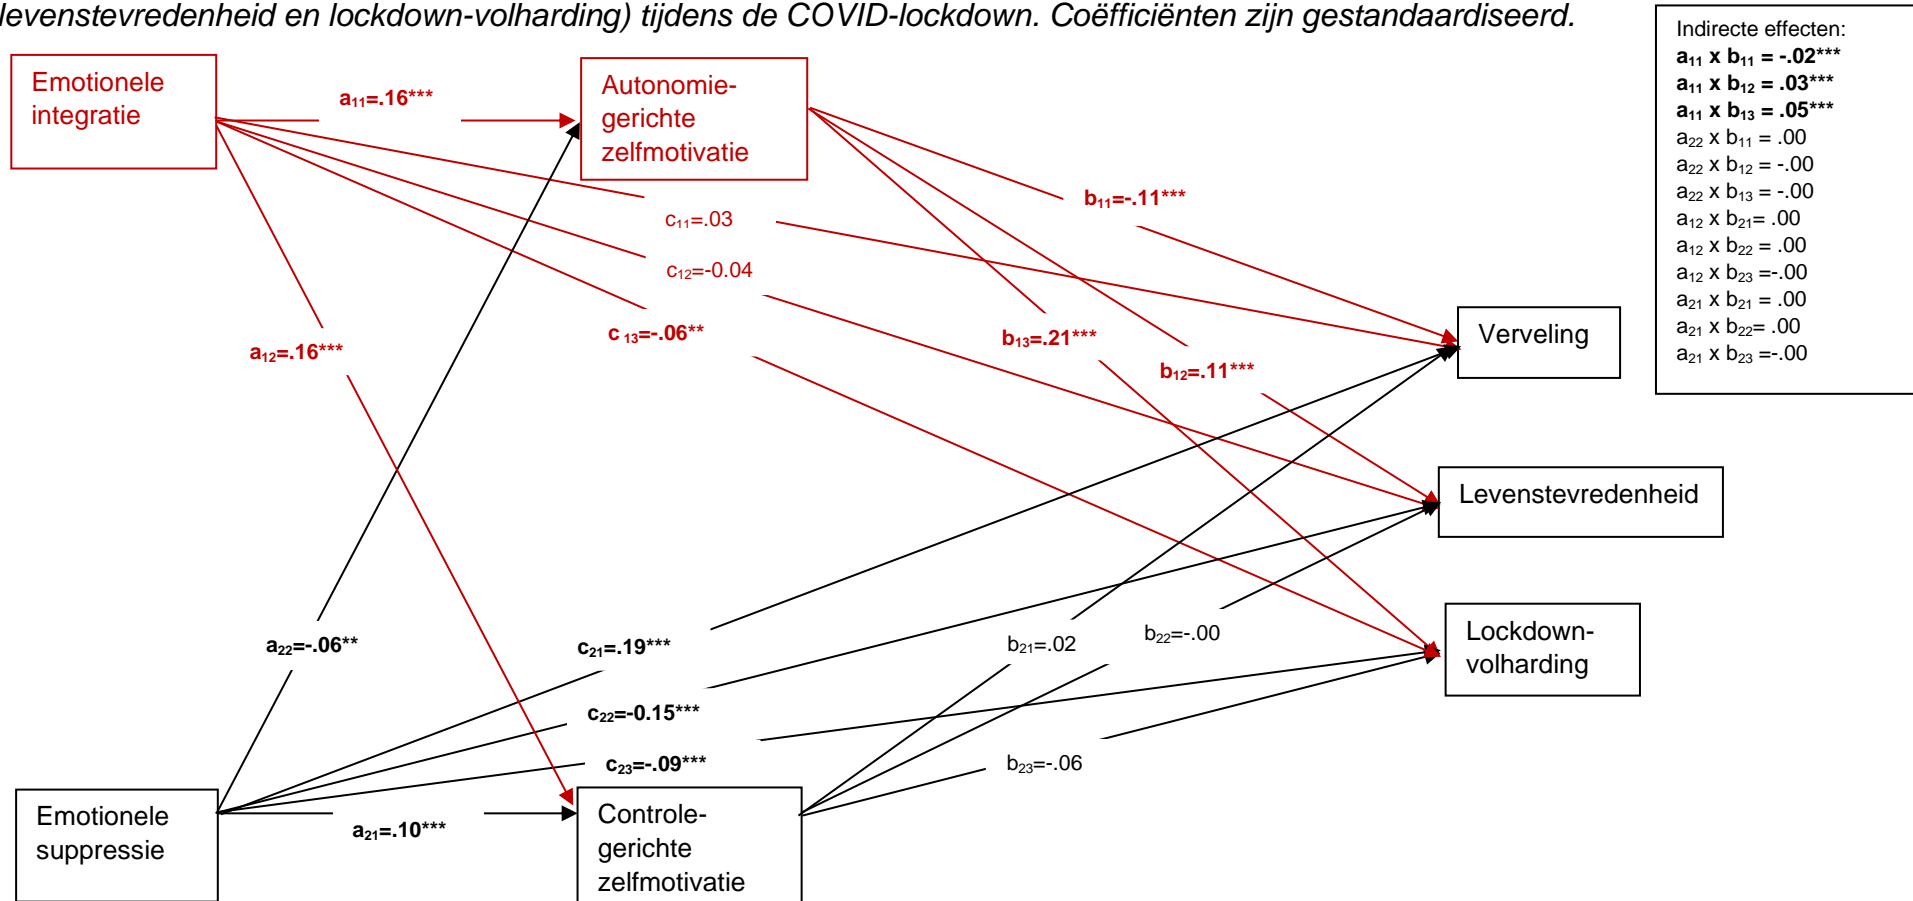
levenstevredenheid en lockdown-volharding) tijdens de COVID-lockdown. Coëfficiënten zijn gestandaardiseerd.

Indirecte effecten:
$a_{11}$ x $b_{11}$ = -.02***
$a_{11}$ x $b_{12}$ = .03***
$a_{11}$ x $b_{13}$ = .05***
$a_{22}$ x $b_{11}$ = .00
$a_{22}$ x $b_{12}$ = -.00
$a_{22}$ x $b_{13}$ = -.00
$a_{12}$ x $b_{21}$= .00
$a_{12}$ x $b_{22}$ = .00
$a_{12}$ x $b_{23}$ =-.00
$a_{21}$ x $b_{21}$ = .00
$a_{21}$ x $b_{22}$= .00
$a_{21}$ x $b_{23}$ =-.00

Emotionele integratie

$a_{11}$=.16***

Autonomie-gerichte zelfmotivatie

$b_{11}$=-.11***

$c_{11}$=.03

$c_{12}$=-0.04

$c_{13}$=-.06**

$a_{12}$=.16***

$b_{13}$=.21***

$b_{12}$=.11***

Verveling

Levenstevredenheid

Lockdown-volharding

$a_{22}$=-.06**

$c_{21}$=.19***

$b_{21}$=.02

$b_{22}$=-.00

$c_{22}$=-0.15***

$c_{23}$=-.09***

$b_{23}$=-.06

Emotionele suppressie

$a_{21}$=.10***

Controle-gerichte zelfmotivatie